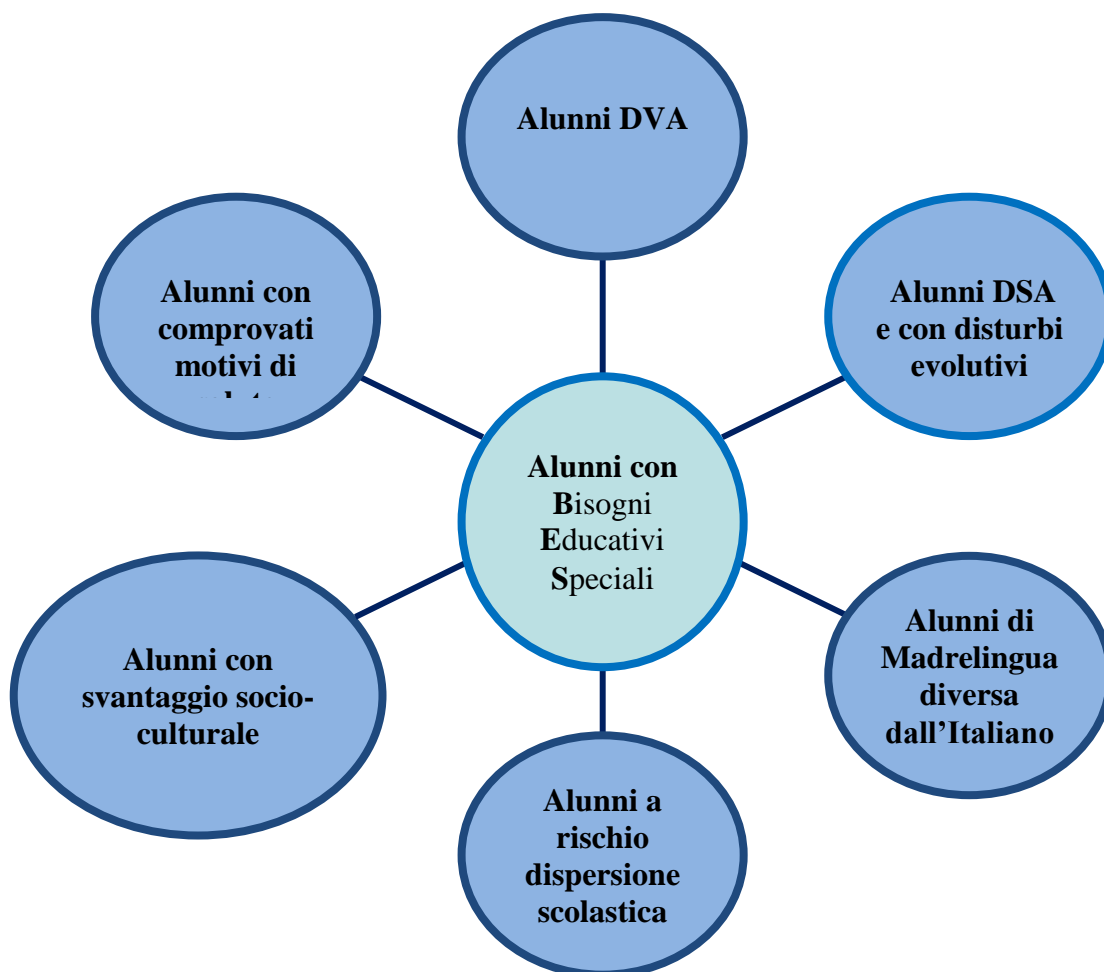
Alunni DVA

Alunni con comprovati motivi di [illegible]

Alunni DSA e con disturbi evolutivi

Alunni con Bisogni Educativi Speciali

Alunni con svantaggio socio-culturale

Alunni di Madrelingua diversa dall'Italiano

Alunni a rischio dispersione scolastica